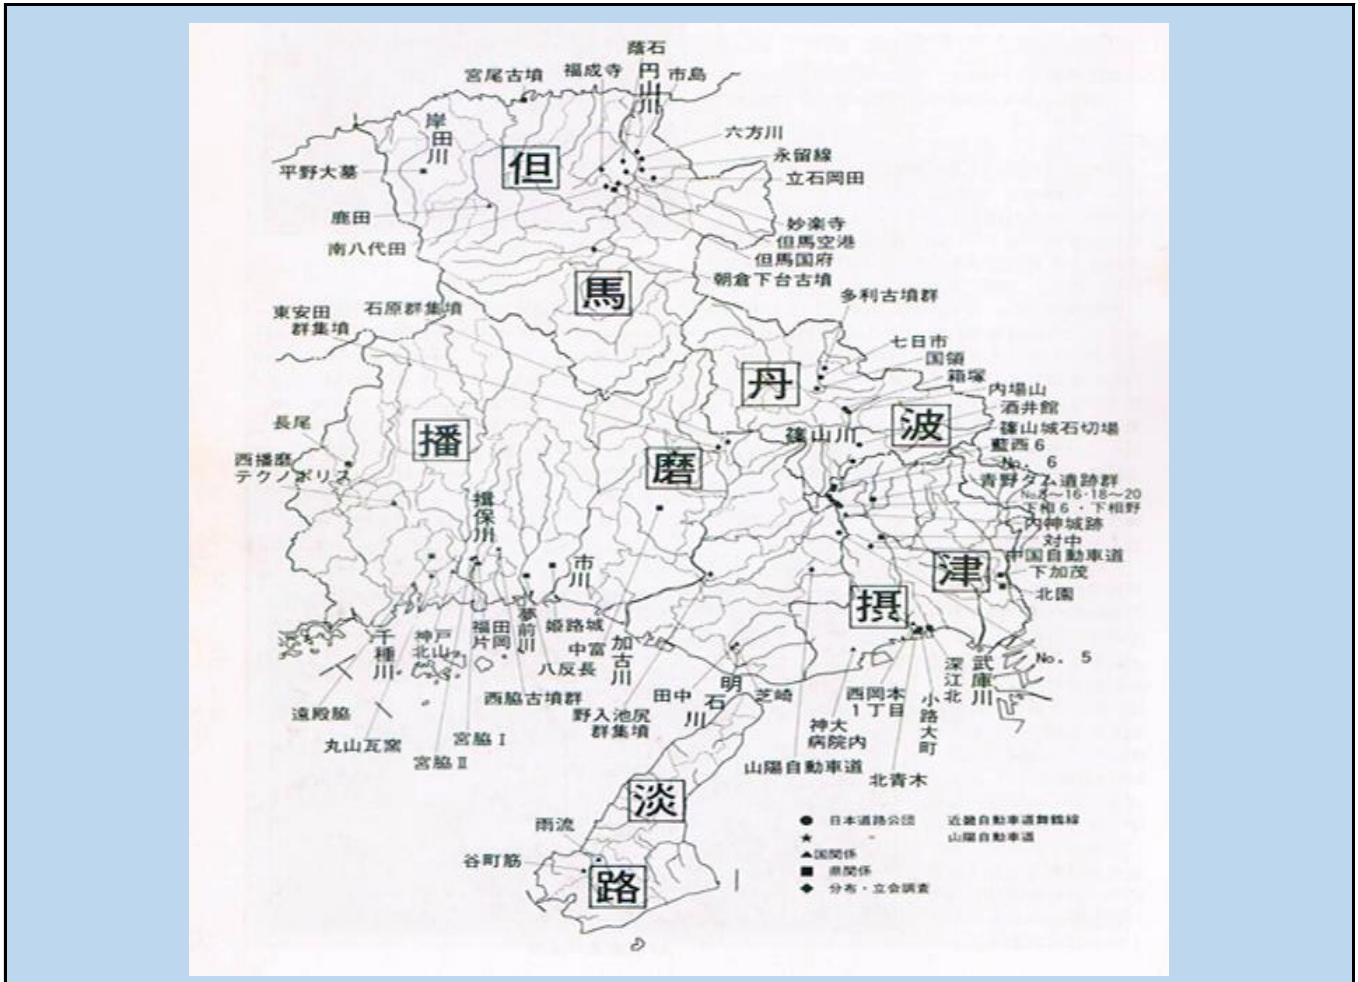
薬石
宮尾古墳　福成寺　円山川　市島
岸田川
六方川
永留線
立石岡田
平野大墓
但
鹿田
妙楽寺
但馬空港
南八代田
但馬国府
朝倉下台古墳
馬
多利古墳群
東安田群集墳
石原群集墳
七日市
国領
丹
箱塚
内場山
酒井館
長尾
播
篠山川
波
篠山城石切場
藍西6
No. 6
西播磨テクノポリス
磨
青野ダム遺跡群
No.8〜16・18〜20
下相6・下相野
揖保川
内神城跡
対中
中国自動車道
市川
津
下加茂
北園
摂
千種川
神戸北山
福田片岡
夢前川
姫路城
中富
加古川
No. 5
八反長
深江北
武庫川
遠殿脇
西脇古墳群
田中
明石川
芝崎
西岡本1丁目
小路大町
野入池尻群集墳
神大病院内
丸山瓦窯
宮脇 I
宮脇 II
山陽自動車道
北青木
淡
雨流
谷町筋
路
● 日本道路公団　近畿自動車道舞鶴線
★ 〃　山陽自動車道
▲ 国関係
■ 県関係
◆ 分布・立会調査